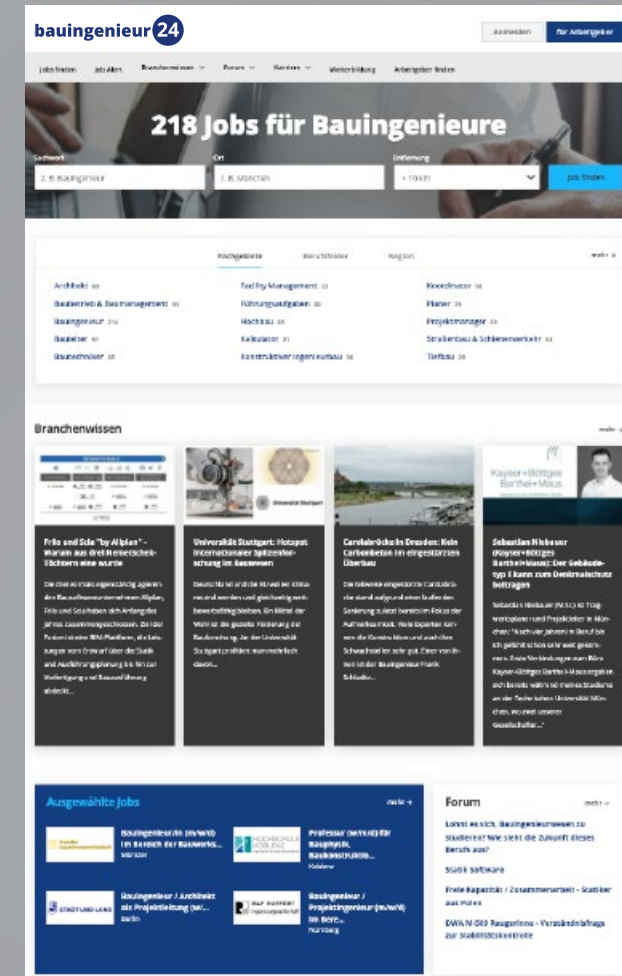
bauingenieur24

Anmelden

Für Arbeitgeber

Jobs finden　Job Alert　Branchenwissen　Forum　Karriere　Weiterbildung　Arbeitgeber finden

218 Jobs für Bauingenieure

Suchwort
z. B. Bauingenieur

Ort
z. B. München

Entfernung
< 10 km

Jobs finden

Fachgebiete　Berufsfelder　Region

mehr

Architekt 65
Baubetrieb & Baumanagement 80
Bauingenieur 214
Bauleiter 90
Bautechniker 65

Facility Management 33
Führungsaufgaben 40
Hochbau 68
Kalkulator 21
Konstruktiver Ingenieurbau 56

Koordinator 38
Planer 39
Projektmanager 33
Straßenbau & Schienenverkehr 53
Tiefbau 28

Branchenwissen

mehr

Frilo und Sdo "by Allplan" – Warum aus drei Nemetschek-Töchtern eine wurde

Die drei ehemals eigenständig agierenden Bausoftwareunternehmen Allplan, Frilo und Scia haben sich Anfang des Jahres zusammengeschlossen. Da der Fusion stehe BIM-Plattform, die Lösungen vom Entwurf über die Statik und Ausführungsplanung bis hin zur Vorfertigung und Bauausführung abdeckt...

Universität Stuttgart

Universität Stuttgart: Hotspot internationaler Spitzenforschung im Bauwesen

Deutschland und die Branche Klimaneutral werden und gleichzeitig wettbewerbsfähig bleiben. Ein Mittel der Wahl ist die gezielte Förderung der Bauforschung. An der Universität Stuttgart profitiert man mehrfach davon...

Carolabrücke in Dresden: Kein Carbonbeton im eingestürzten Überbau

Die teilweise eingestürzte Carolabrücke stand aufgrund einer laufenden Sanierung zuletzt bereits im Fokus der Aufmerksamkeit. Viele Experten nennen die Korrosion und auch eine Schwachstelle sehr gut. Einer von ihnen ist der Bauingenieur Frank Schladitz...

Kayser+Böttges Barthel+Maus

Sebastian Niebauer (Kayser+Böttges Barthel+Maus): Der Gebäudetyp E kann zum Denkmalschutz beitragen

Sebastian Niebauer (M.Sc.) ist Tragwerksplaner und Projektleiter in München. "Nach vier Jahren im Beruf bin ich gefühlt schon sehr weit gekommen. Erste Verbindungen zum Büro Kayser+Böttges Barthel+Maus ergaben sich bereits während meines Studiums an der Technischen Universität München. Zu unserer Gesellschafter..."

Ausgewählte Jobs

mehr

Bauingenieur/in (m/w/d) im Bereich der Bauwerks...
Münster

HOCHSCHULE KOBLENZ
Professor (w/m/d) für Bauphysik, Baukonstruktio...
Koblenz

STADT UND LAND
Bauingenieur / Architekt als Projektleitung (w/...
Berlin

Bauingenieur / Projektingenieur (m/w/d) im Bere...
Nürnberg

Forum

mehr

Lohnt es sich, Bauingenieurwesen zu studieren? Wie sieht die Zukunft dieses Berufs aus?

Statik Software

Freie Kapazität / Zusammenarbeit - Statiker aus Polen

DWA M-089 Raugefinne - Verständnisfrage zur Stabilitätskontrolle